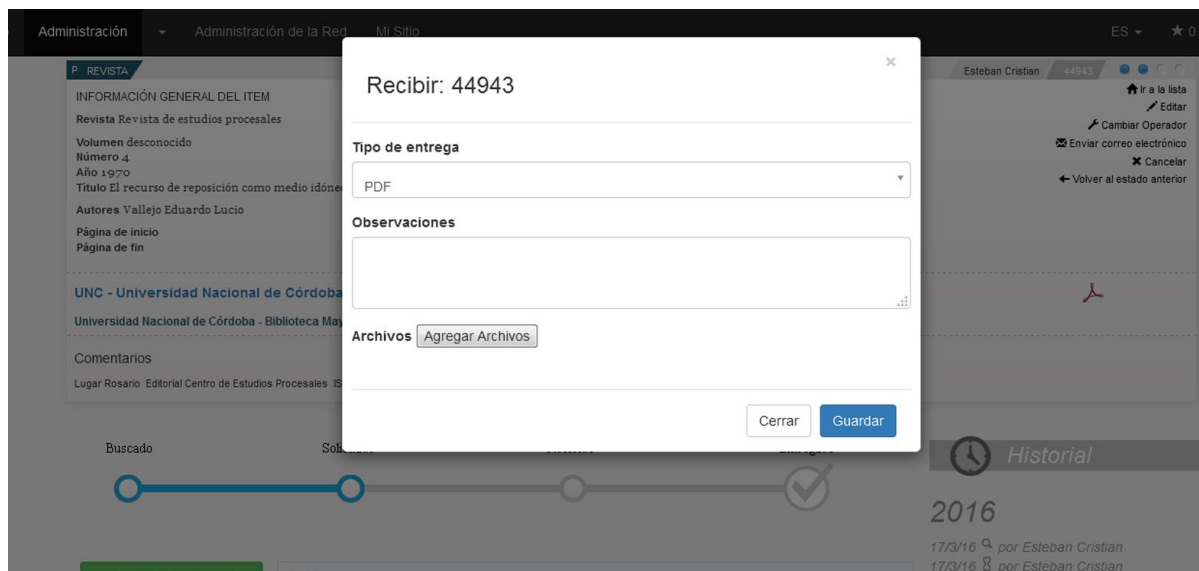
Administración Administración de la Red Mi Sitio ES ★ 0

P REVISTA

INFORMACIÓN GENERAL DEL ITEM

Revista Revista de estudios procesales

Volumen desconocido
Número 4
Año 1970
Titulo El recurso de reposición como medio idóne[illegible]

Autores Vallejo Eduardo Lucio

Página de inicio
Página de fin

UNC - Universidad Nacional de Córdoba

Universidad Nacional de Córdoba - Biblioteca May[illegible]

Comentarios

Lugar Rosario Editorial Centro de Estudios Procesales IS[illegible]

Esteban Cristian 44943

Ir a la lista
Editar
Cambiar Operador
Enviar correo electrónico
Cancelar
Volver al estado anterior

Recibir: 44943

×

Tipo de entrega

PDF

Observaciones

Archivos Agregar Archivos

Cerrar Guardar

Buscado Soli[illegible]

Historial

2016

17/3/16 por Esteban Cristian
17/3/16 por Esteban Cristian